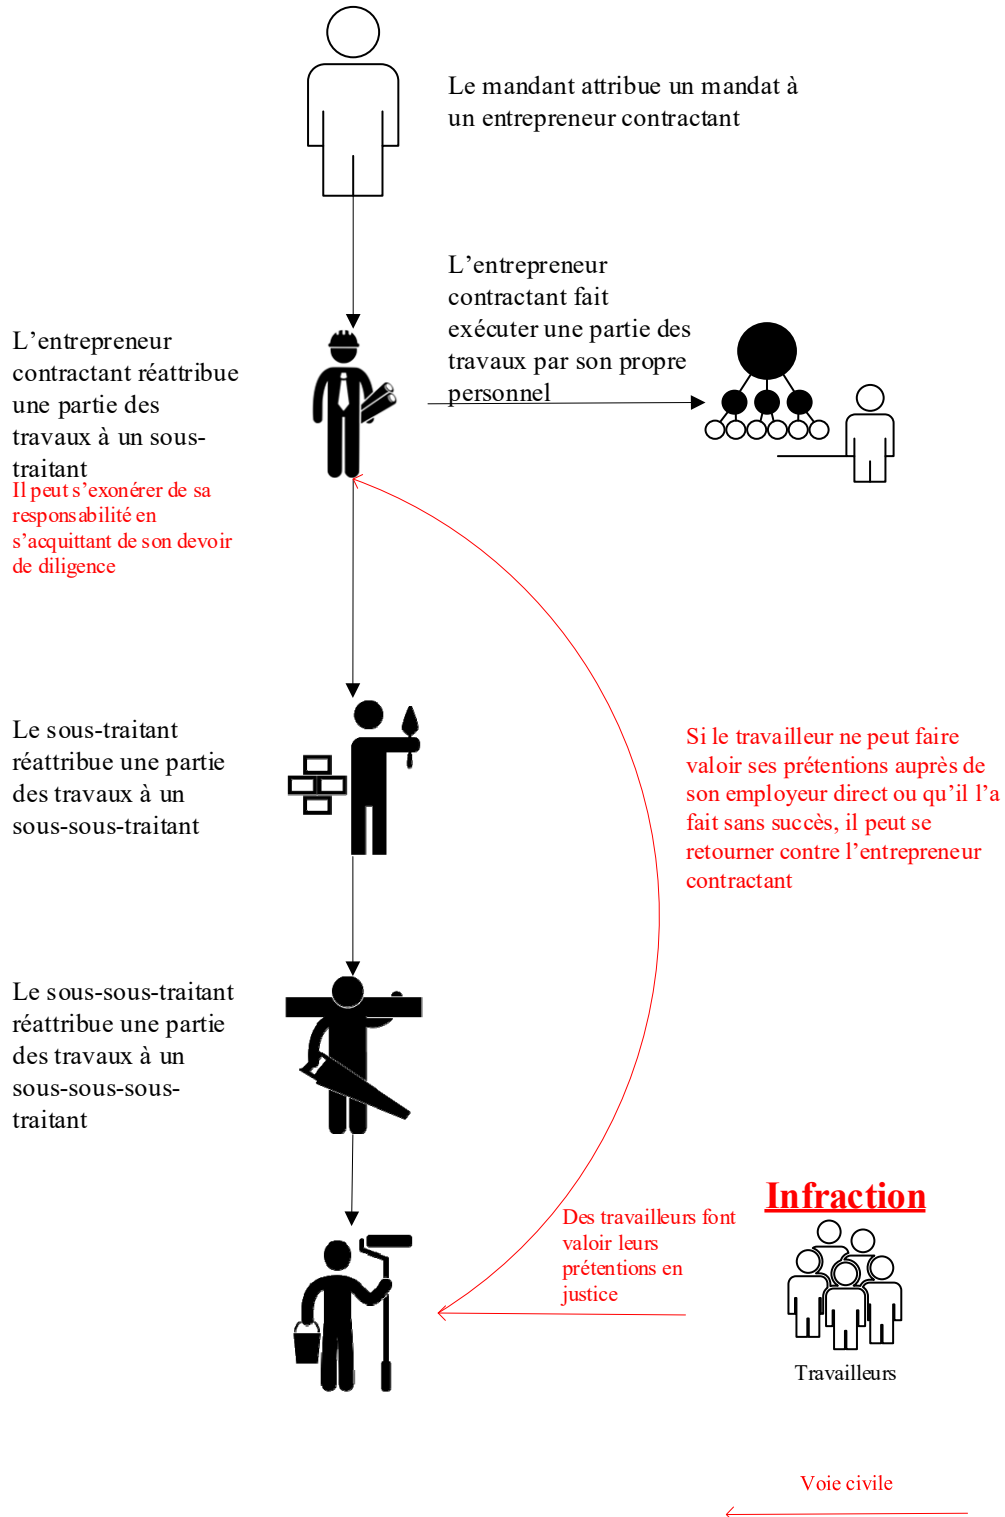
Le mandant attribue un mandat à un entrepreneur contractant

L’entrepreneur contractant fait exécuter une partie des travaux par son propre personnel

L’entrepreneur contractant réattribue une partie des travaux à un sous-traitant

Il peut s’exonérer de sa responsabilité en s’acquittant de son devoir de diligence

Le sous-traitant réattribue une partie des travaux à un sous-sous-traitant

Si le travailleur ne peut faire valoir ses prétentions auprès de son employeur direct ou qu’il l’a fait sans succès, il peut se retourner contre l’entrepreneur contractant

Le sous-sous-traitant réattribue une partie des travaux à un sous-sous-sous-traitant

Infraction

Des travailleurs font valoir leurs prétentions en justice

Travailleurs

Voie civile